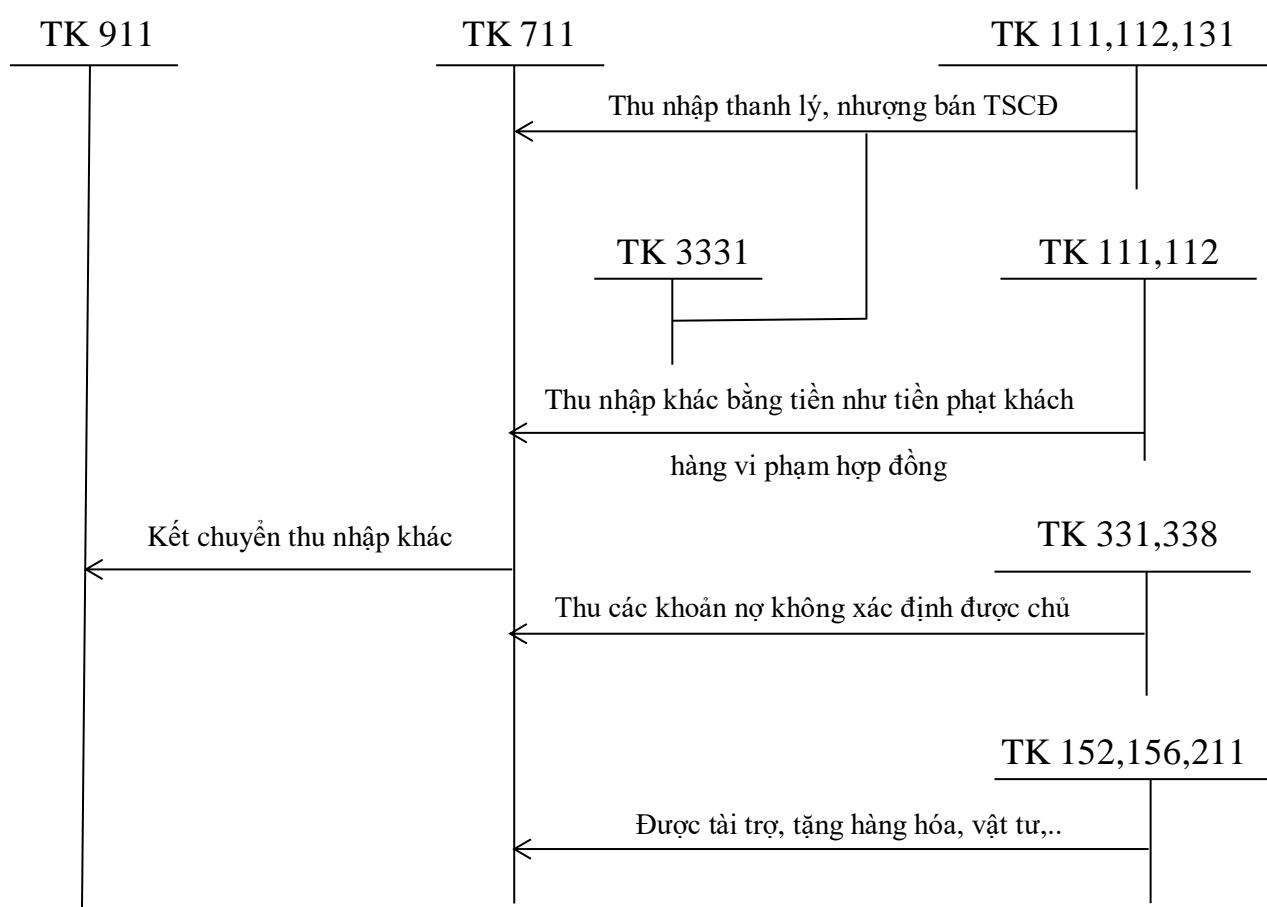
TK 911

TK 711

TK 111,112,131

Thu nhập thanh lý, nhượng bán TSCĐ

TK 3331

TK 111,112

Thu nhập khác bằng tiền như tiền phạt khách hàng vi phạm hợp đồng

Kết chuyển thu nhập khác

TK 331,338

Thu các khoản nợ không xác định được chủ

TK 152,156,211

Được tài trợ, tặng hàng hóa, vật tư,..